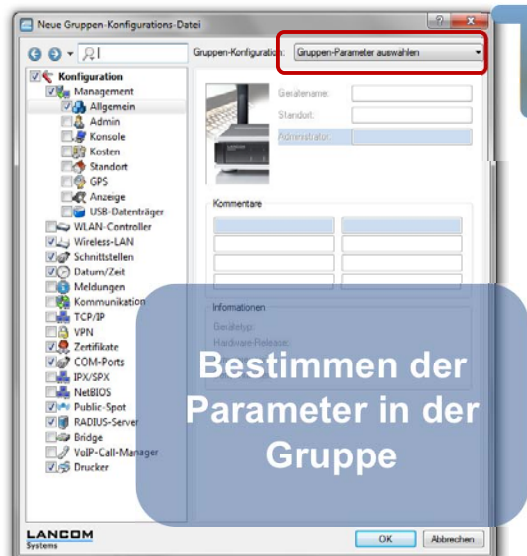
Neue Gruppen-Konfigurations-Datei

Gruppen-Konfiguration: Gruppen-Parameter auswählen

Konfiguration
Management
Allgemein
Admin
Konsole
Kosten
Standort
GPS
Anzeige
USB-Datenträger
WLAN-Controller
Wireless-LAN
Schnittstellen
Datum/Zeit
Meldungen
Kommunikation
TCP/IP
VPN
Zertifikate
COM-Ports
IPX/SPX
NetBIOS
Public-Spot
RADIUS-Server
Bridge
VoIP-Call-Manager
Drucker

Gerätename:
Standort:
Administrator:

Kommentare

Informationen
Gerätetyp:
Hardware-Release:

Bestimmen der Parameter in der Gruppe

LANCOM Systems

OK
Abbrechen